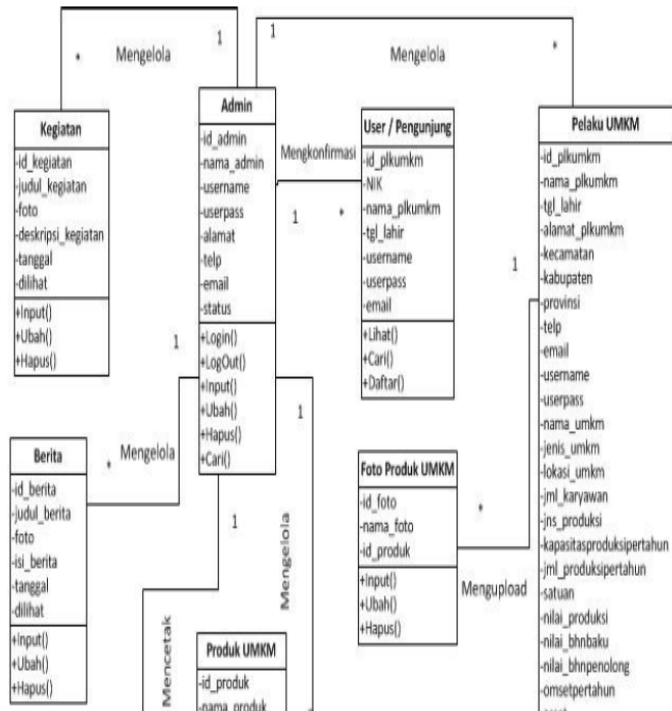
*
Mengelola
1
1
Mengelola
*

Kegiatan
-id_kegiatan
-judul_kegiatan
-foto
-deskripsi_kegiatan
-tanggal
-dilihat
+Input()
+Ubah()
+Hapus()

Admin
-id_admin
-nama_admin
-username
-userpass
-alamat
-telp
-email
-status
+Login()
+LogOut()
+Input()
+Ubah()
+Hapus()
+Cari()

Mengkonfirmasi
1
*

User / Pengunjung
-id_plkumkm
-NIK
-nama_plkumkm
-tgl_lahir
-username
-userpass
-email
+Lihat()
+Cari()
+Daftar()

Pelaku UMKM
-id_plkumkm
-nama_plkumkm
-tgl_lahir
-alamat_plkumkm
-kecamatan
-kabupaten
-provinsi
-telp
-email
-username
-userpass
-nama_umkm
-jenis_umkm
-lokasi_umkm
-jml_karyawan
-jns_produksi
-kapasitasproduksipertahun
-jml_produksipertahun
-satuan
-nilai_produksi
-nilai_bhnbaku
-nilai_bhnpenolong
-omsetpertahun

1
1
1

Berita
-id_berita
-judul_berita
-foto
-isi_berita
-tanggal
-dilihat
+Input()
+Ubah()
+Hapus()

*
Mengelola
1
Mengelola
Mencetak

Foto Produk UMKM
-id_foto
-nama_foto
-id_produk
+Input()
+Ubah()
+Hapus()

*
Mengupload

Produk UMKM
-id_produk
-nama_produk